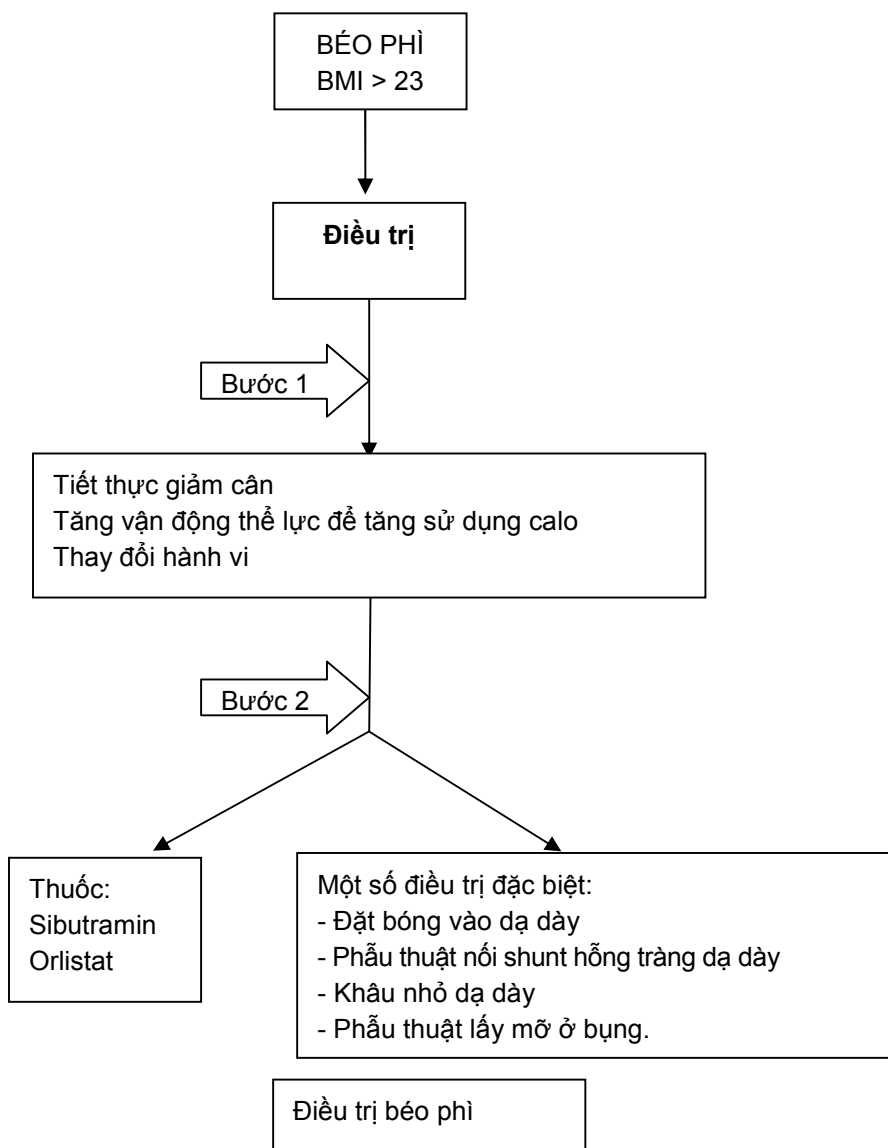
BÉO PHÌ
BMI > 23

**Điều trị**

Bước 1

Tiết thực giảm cân
Tăng vận động thể lực để tăng sử dụng calo
Thay đổi hành vi

Bước 2

Thuốc:
Sibutramin
Orlistat

Một số điều trị đặc biệt:
- Đặt bóng vào dạ dày
- Phẫu thuật nối shunt hỗng tràng dạ dày
- Khâu nhỏ dạ dày
- Phẫu thuật lấy mỡ ở bụng.

Điều trị béo phì